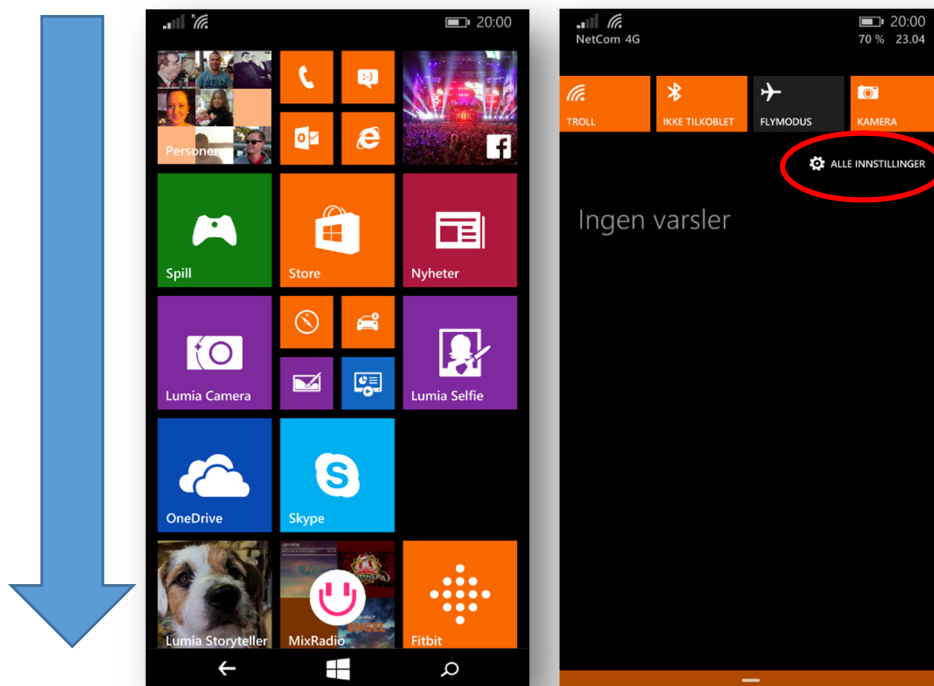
20:00

Personer

Spill

Store

Nyheter

Lumia Camera

Lumia Selfie

OneDrive

Skype

Lumia Storyteller

MixRadio

Fitbit

NetCom 4G

20:00
70 % 23.04

TROLL

IKKE TILKOBLET

FLYMODUS

KAMERA

ALLE INNSTILLINGER

Ingen varsler